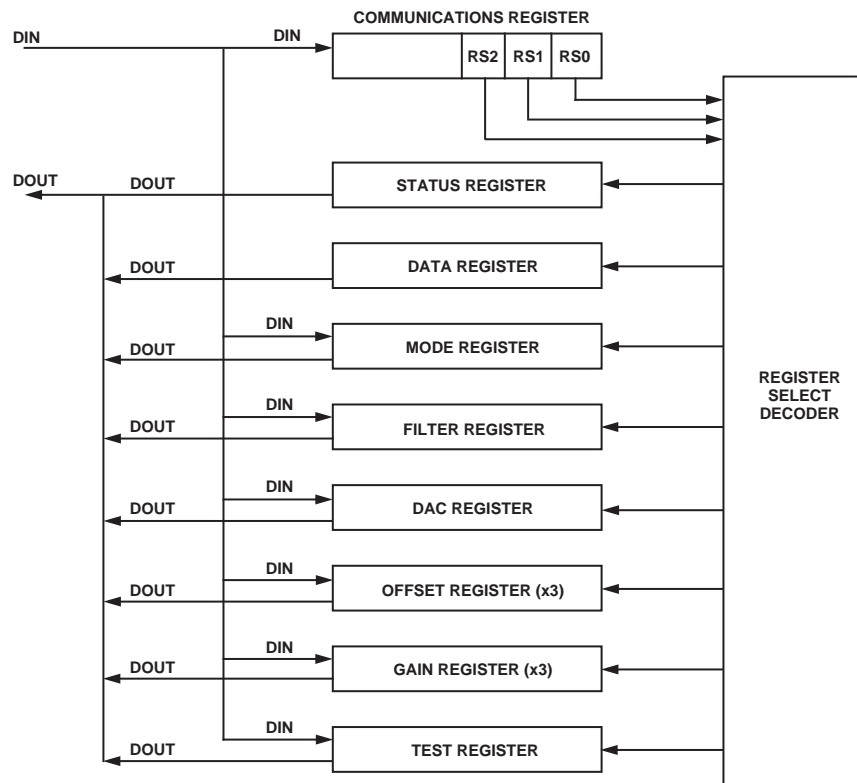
COMMUNICATIONS REGISTER

DIN

DIN

RS2 RS1 RS0

DOUT

DOUT

STATUS REGISTER

DOUT

DATA REGISTER

DIN

DOUT

MODE REGISTER

REGISTER SELECT DECODER

DIN

DOUT

FILTER REGISTER

DIN

DOUT

DAC REGISTER

DIN

DOUT

OFFSET REGISTER (x3)

DIN

DOUT

GAIN REGISTER (x3)

DIN

DOUT

TEST REGISTER